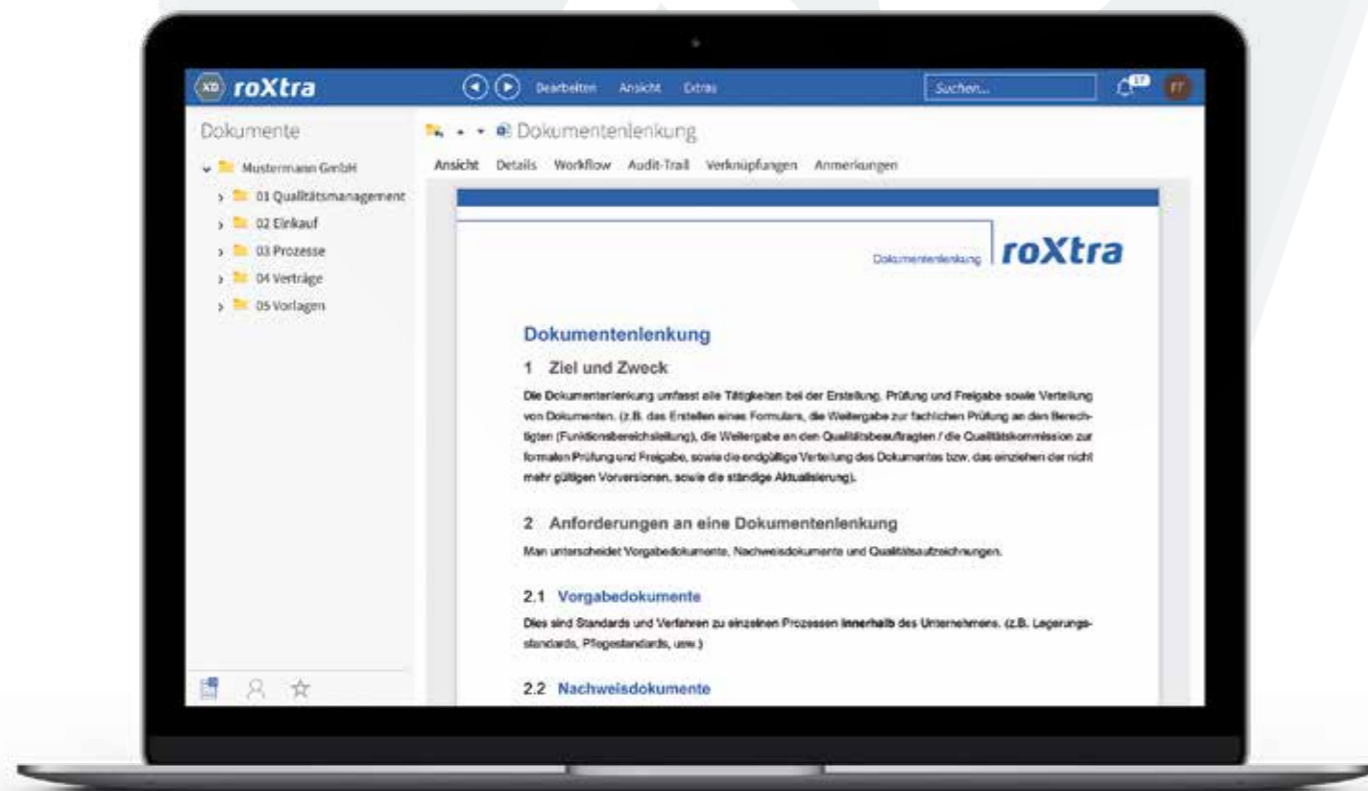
XD roXtra

Bearbeiten Ansicht Extras

Suchen...

17 FT

Dokumente

Mustermann GmbH

01 Qualitätsmanagement

02 Einkauf

03 Prozesse

04 Verträge

05 Vorlagen

Dokumentenlenkung

Ansicht Details Workflow Audit-Trail Verknüpfungen Anmerkungen

Dokumentenlenkung roXtra

Dokumentenlenkung

1 Ziel und Zweck

Die Dokumentenlenkung umfasst alle Tätigkeiten bei der Erstellung, Prüfung und Freigabe sowie Verteilung von Dokumenten. (z.B. das Erstellen eines Formulars, die Weitergabe zur fachlichen Prüfung an den Berechtigten (Funktionsbereichsleitung), die Weitergabe an den Qualitätsbeauftragten / die Qualitätskommission zur formalen Prüfung und Freigabe, sowie die endgültige Verteilung des Dokumentes bzw. das einziehen der nicht mehr gültigen Vorversionen, sowie die ständige Aktualisierung).

2 Anforderungen an eine Dokumentenlenkung

Man unterscheidet Vorgabedokumente, Nachweisdokumente und Qualitätsaufzeichnungen.

2.1 Vorgabedokumente

Dies sind Standards und Verfahren zu einzelnen Prozessen innerhalb des Unternehmens. (z.B. Lagerungsstandards, Pflegestandards, usw.)

2.2 Nachweisdokumente